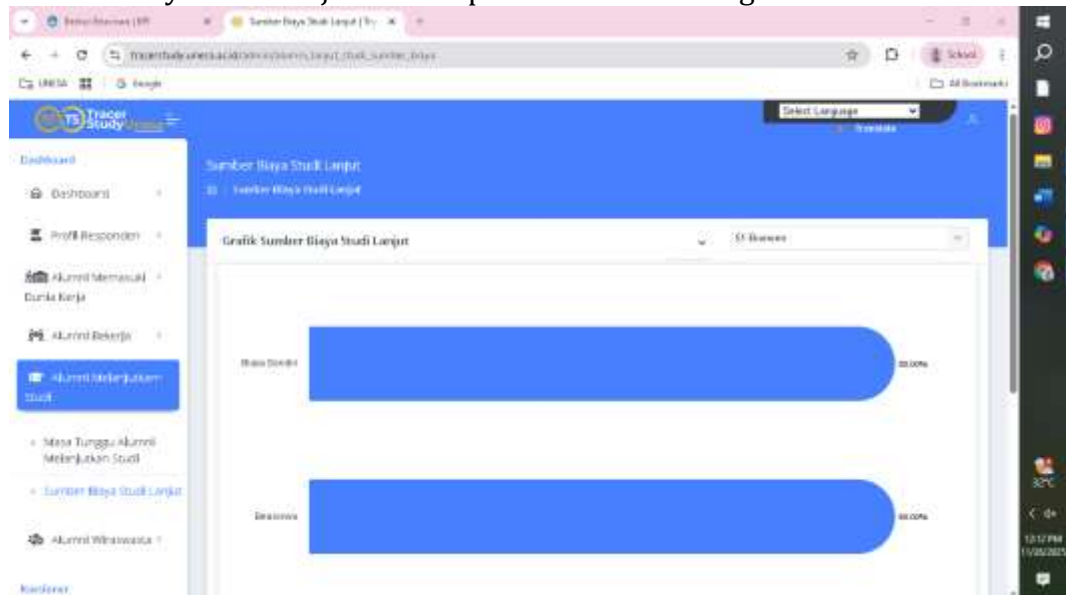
Sumber Biaya Studi Lanjut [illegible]

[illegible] School

UNESA Google

All Bookmarks

Tracer Study

Select Language

Translate

Dashboard

Dashboard

Profil Responden

Alumni Memasuki Dunia Kerja

Alumni Bekerja

Alumni Melanjutkan Studi

Masa Tunggu Alumni Melanjutkan Studi

Sumber Biaya Studi Lanjut

Alumni Wirausaha

Kuesioner

Sumber Biaya Studi Lanjut

Sumber Biaya Studi Lanjut

Grafik Sumber Biaya Studi Lanjut

S1 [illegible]

Biaya Sendiri

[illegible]%

Beasiswa

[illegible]%

32°C

12:12 PM

11/05/2025